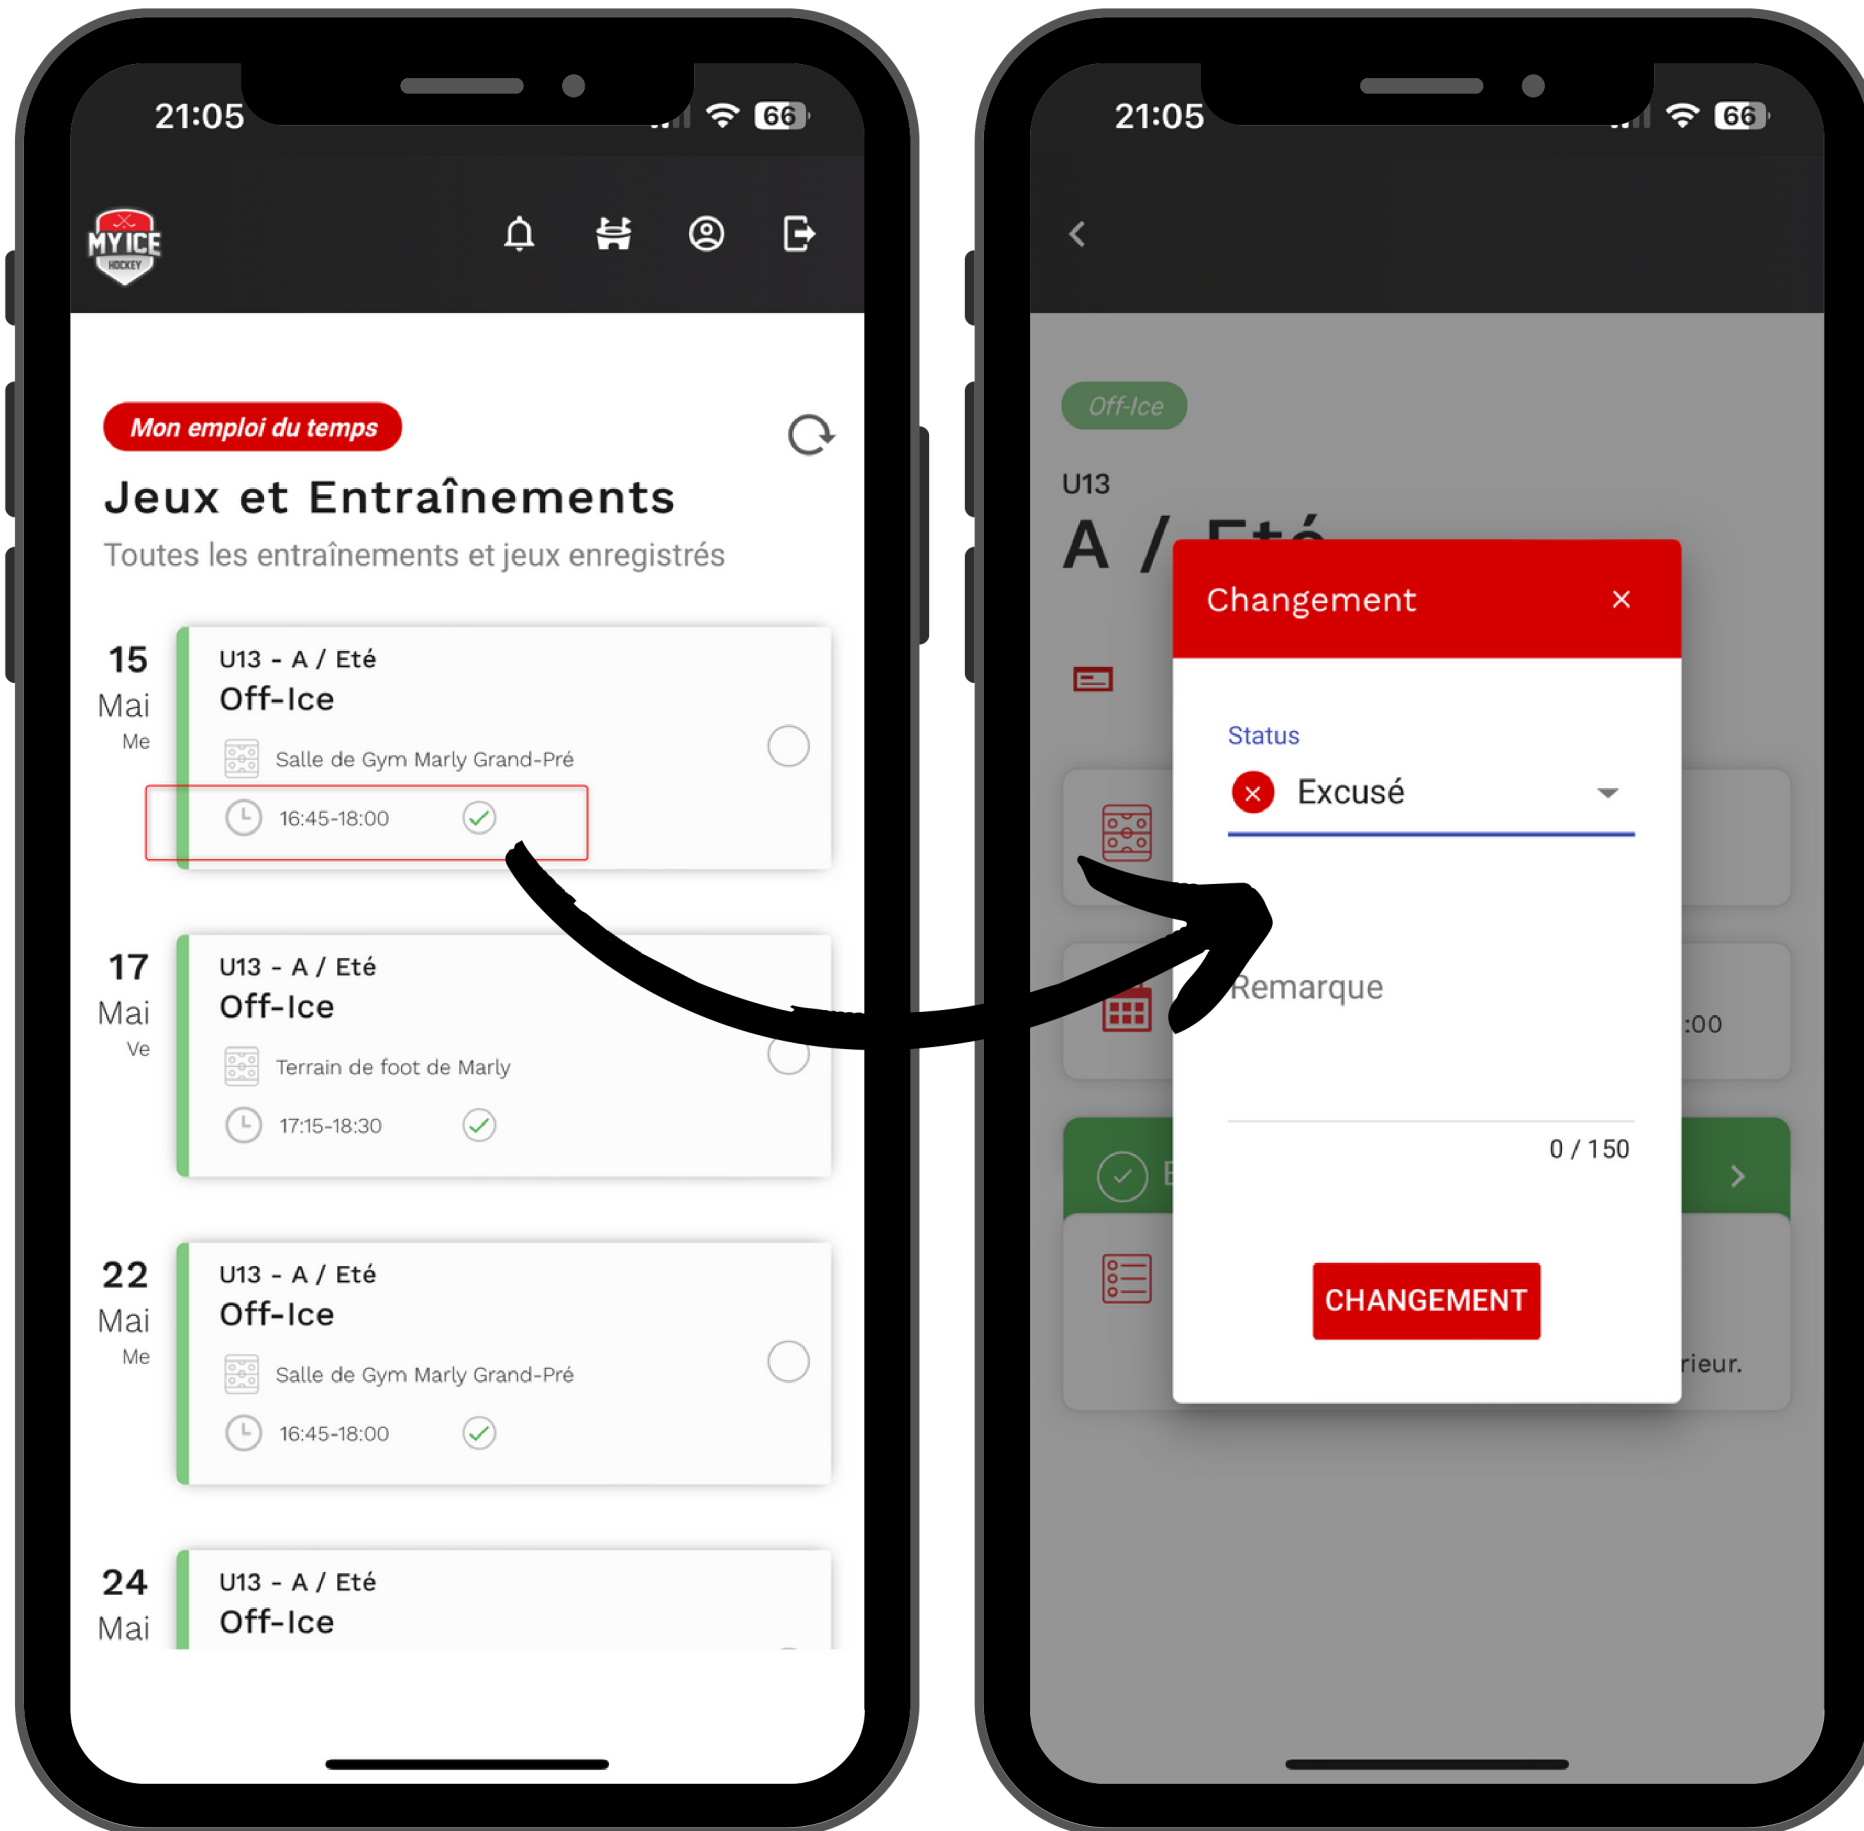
21:05

66

MY ICE HOCKEY

Mon emploi du temps

Jeux et Entraînements

Toutes les entraînements et jeux enregistrés

15
Mai
Me

U13 - A / Eté
Off-Ice
Salle de Gym Marly Grand-Pré
16:45-18:00

17
Mai
Ve

U13 - A / Eté
Off-Ice
Terrain de foot de Marly
17:15-18:30

22
Mai
Me

U13 - A / Eté
Off-Ice
Salle de Gym Marly Grand-Pré
16:45-18:00

24
Mai

U13 - A / Eté
Off-Ice

21:05

66

Off-Ice

U13

A / Eté

Changement ×

Status

Excusé

Remarque

0 / 150

CHANGEMENT

:00

rieur.